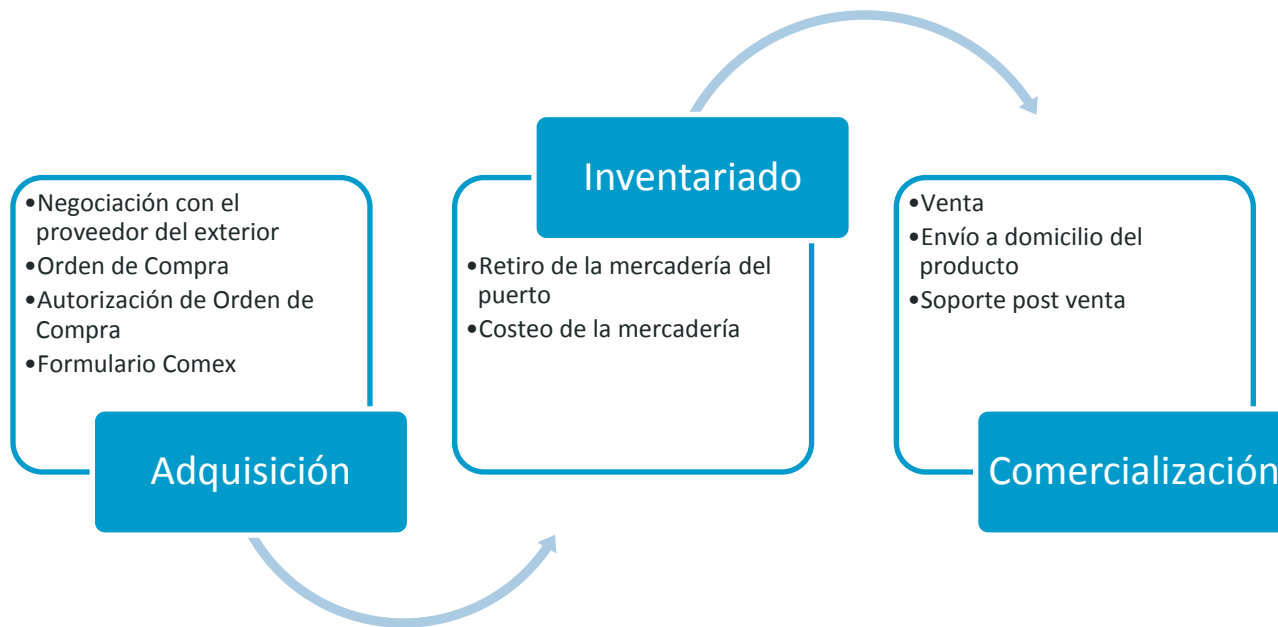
•Negociación con el proveedor del exterior
•Orden de Compra
•Autorización de Orden de Compra
•Formulario Comex

Adquisición

Inventariado

•Retiro de la mercadería del puerto
•Costeo de la mercadería

•Venta
•Envío a domicilio del producto
•Soporte post venta

Comercialización